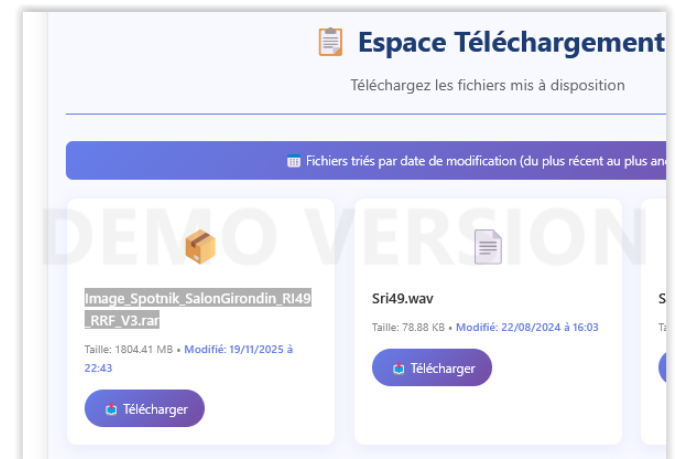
Espace Téléchargement

Téléchargez les fichiers mis à disposition

Fichiers triés par date de modification (du plus récent au plus an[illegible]

DEMO VERSION

Image_Spotnik_SalonGirondin_RI49_RRF_V3.rar

Taille: 1804.41 MB • Modifié: 19/11/2025 à 22:43

Télécharger

Sri49.wav

Taille: 78.88 KB • Modifié: 22/08/2024 à 16:03

Télécharger

S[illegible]

Ta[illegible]